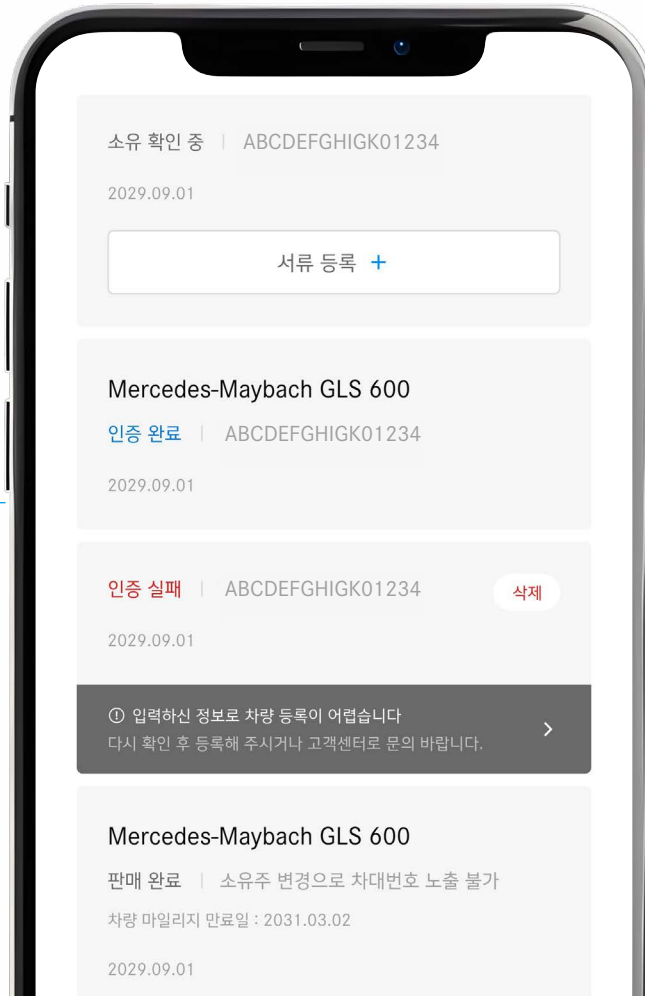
소유 확인 중 | ABCDEFGHIGK01234

2029.09.01

서류 등록 +

Mercedes-Maybach GLS 600

인증 완료 | ABCDEFGHIGK01234

2029.09.01

인증 실패 | ABCDEFGHIGK01234

삭제

2029.09.01

ⓘ 입력하신 정보로 차량 등록이 어렵습니다
다시 확인 후 등록해 주시거나 고객센터로 문의 바랍니다.

Mercedes-Maybach GLS 600

판매 완료 | 소유주 변경으로 차대번호 노출 불가

차량 마일리지 만료일 : 2031.03.02

2029.09.01